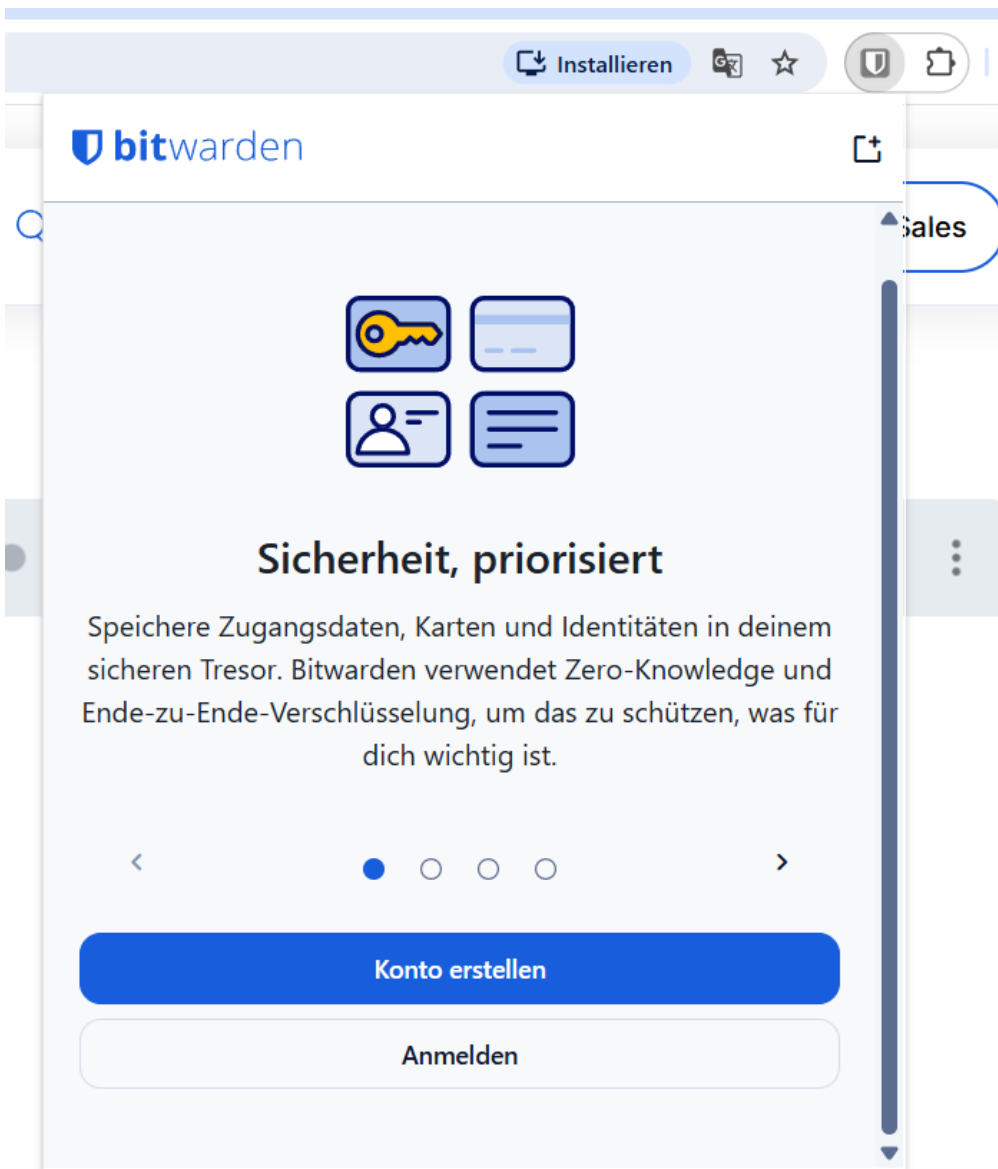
Installieren

bitwarden

Sales

Sicherheit, priorisiert

Speichere Zugangsdaten, Karten und Identitäten in deinem sicheren Tresor. Bitwarden verwendet Zero-Knowledge und Ende-zu-Ende-Verschlüsselung, um das zu schützen, was für dich wichtig ist.

Konto erstellen

Anmelden